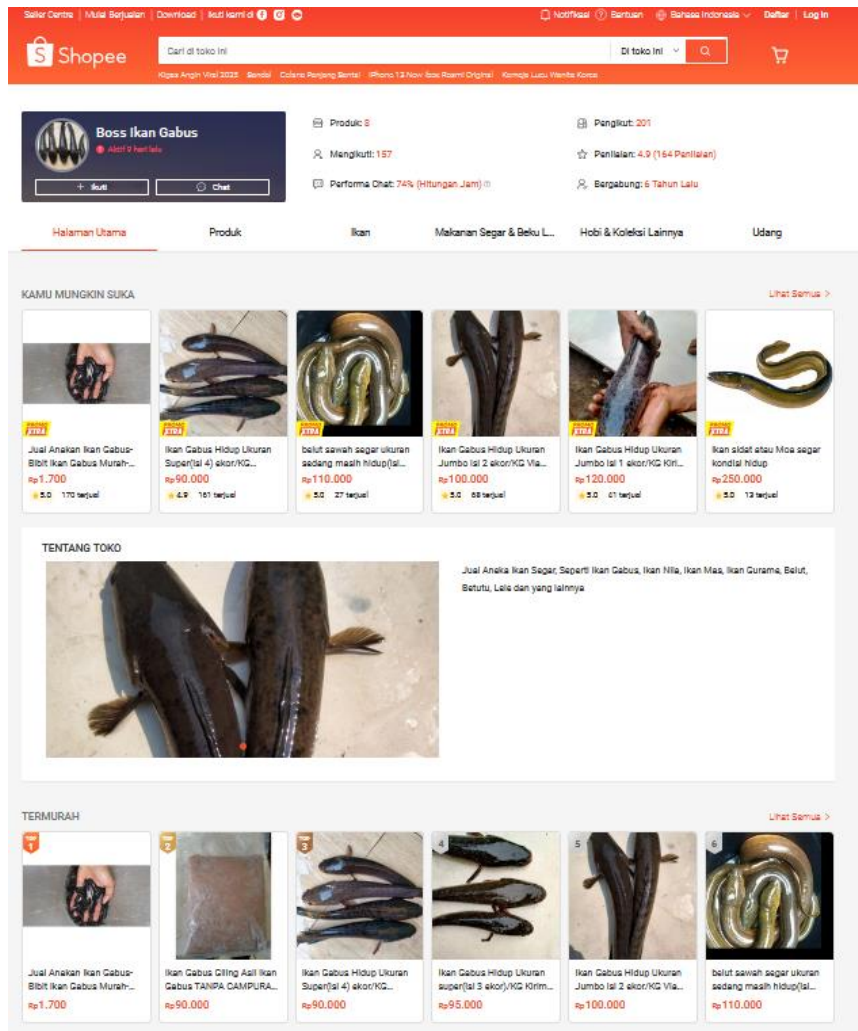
Seller Centre | Mulai Berjualan | Download | Ikuti kami di

Notifikasi Bantuan Bahasa Indonesia Daftar | Log In

Shopee

Cari di toko ini

Di toko ini

Kipas Angin Viral 2023 Sandal Celana Panjang Bantal iPhone 13 New Box Resmi Original Kemeja Lucu Wanita Korea

Boss Ikan Gabus

Aktif 9 hari lalu

+ Ikuti

Chat

Produk: 8

Mengikuti: 157

Performa Chat: 74% (Hitungan Jam)

Pengikut: 201

Penilaian: 4.9 (164 Penilaian)

Bergabung: 6 Tahun Lalu

Halaman Utama | Produk | Ikan | Makanan Segar & Beku L... | Hobi & Koleksi Lainnya | Udang

KAMU MUNGKIN SUKA

Lihat Semua >

Jual Anakan Ikan Gabus-Bibit Ikan Gabus Murah-...
Rp1.700
5.0 170 terjual

Ikan Gabus Hidup Ukuran Super(isi 4) ekor/KG...
Rp90.000
4.9 161 terjual

belut sawah segar ukuran sedang masih hidup(isi...
Rp110.000
5.0 27 terjual

Ikan Gabus Hidup Ukuran Jumbo isi 2 ekor/KG Via...
Rp100.000
5.0 68 terjual

Ikan Gabus Hidup Ukuran Jumbo isi 1 ekor/KG Kirim...
Rp120.000
5.0 61 terjual

Ikan sidat atau Moa segar kondisi hidup
Rp250.000
5.0 13 terjual

TENTANG TOKO

Jual Aneka Ikan Segar, Seperti Ikan Gabus, Ikan Nila, Ikan Mas, Ikan Gurame, Belut, Betutu, Lele dan yang lainnya

TERMURAH

Lihat Semua >

Jual Anakan Ikan Gabus-Bibit Ikan Gabus Murah-...
Rp1.700

Ikan Gabus Giling Asli Ikan Gabus TANPA CAMPURA...
Rp90.000

Ikan Gabus Hidup Ukuran Super(isi 4) ekor/KG...
Rp90.000

Ikan Gabus Hidup Ukuran super(isi 3 ekor)/KG Kirim...
Rp95.000

Ikan Gabus Hidup Ukuran Jumbo isi 2 ekor/KG Via...
Rp100.000

belut sawah segar ukuran sedang masih hidup(isi...
Rp110.000